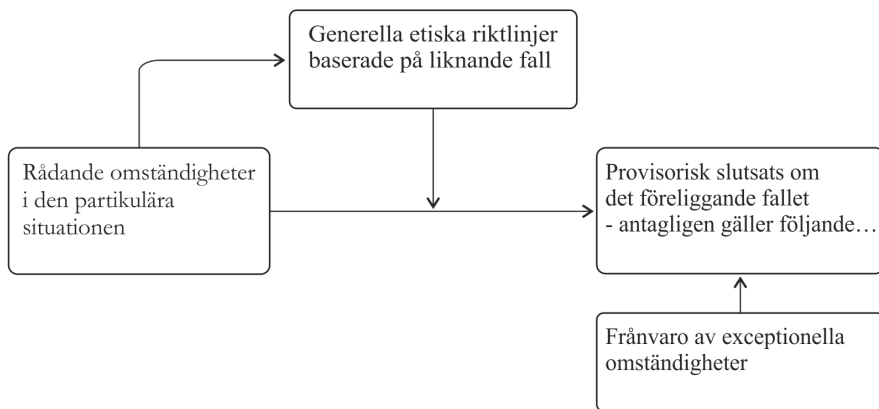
Generella etiska riktlinjer baserade på liknande fall

Rådande omständigheter i den partikulära situationen

Provisorisk slutsats om det föreliggande fallet
- antagligen gäller följande…

Frånvaro av exceptionella omständigheter